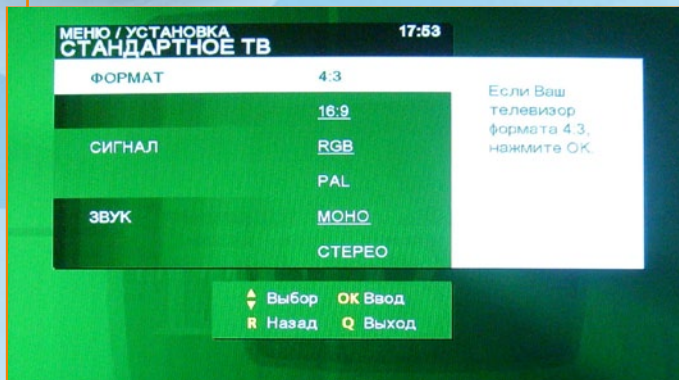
МЕНЮ / УСТАНОВКА
СТАНДАРТНОЕ ТВ
17:53

| | |
|---|---|
| ФОРМАТ | 4:3 |
| | 16:9 |
| СИГНАЛ | RGB |
| | PAL |
| ЗВУК | МОНО |
| | СТЕРЕО |

Если Ваш телевизор формата 4.3, нажмите ОК.

Выбор OK Ввод
R Назад Q Выход